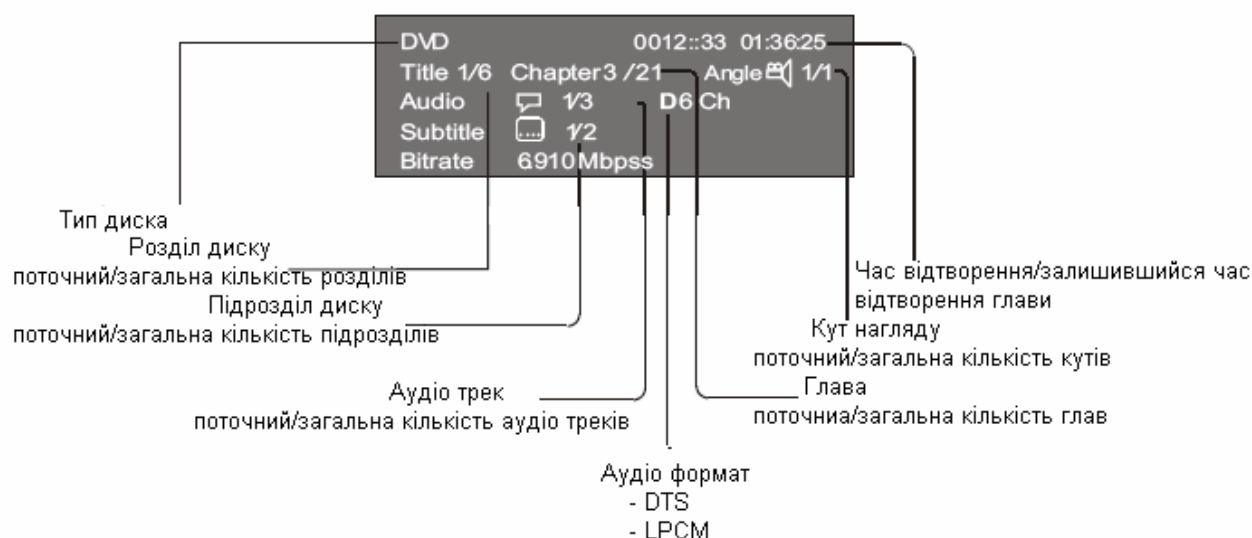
DVD 0012::33 01:36:25
Title 1/6 Chapter3 /21 Angle 1/1
Audio 1/3 D6 Ch
Subtitle 1/2
Bitrate 6910 Mbpss

Тип диска

Розділ диску
поточний/загальна кількість розділів

Підрозділ диску
поточний/загальна кількість підрозділів

Аудіо трек
поточний/загальна кількість аудіо треків

Аудіо формат
- DTS
- LPCM

Час відтворення/залишившийся час відтворення глави

Кут нагляду
поточний/загальна кількість кутів

Глава
поточниа/загальна кількість глав